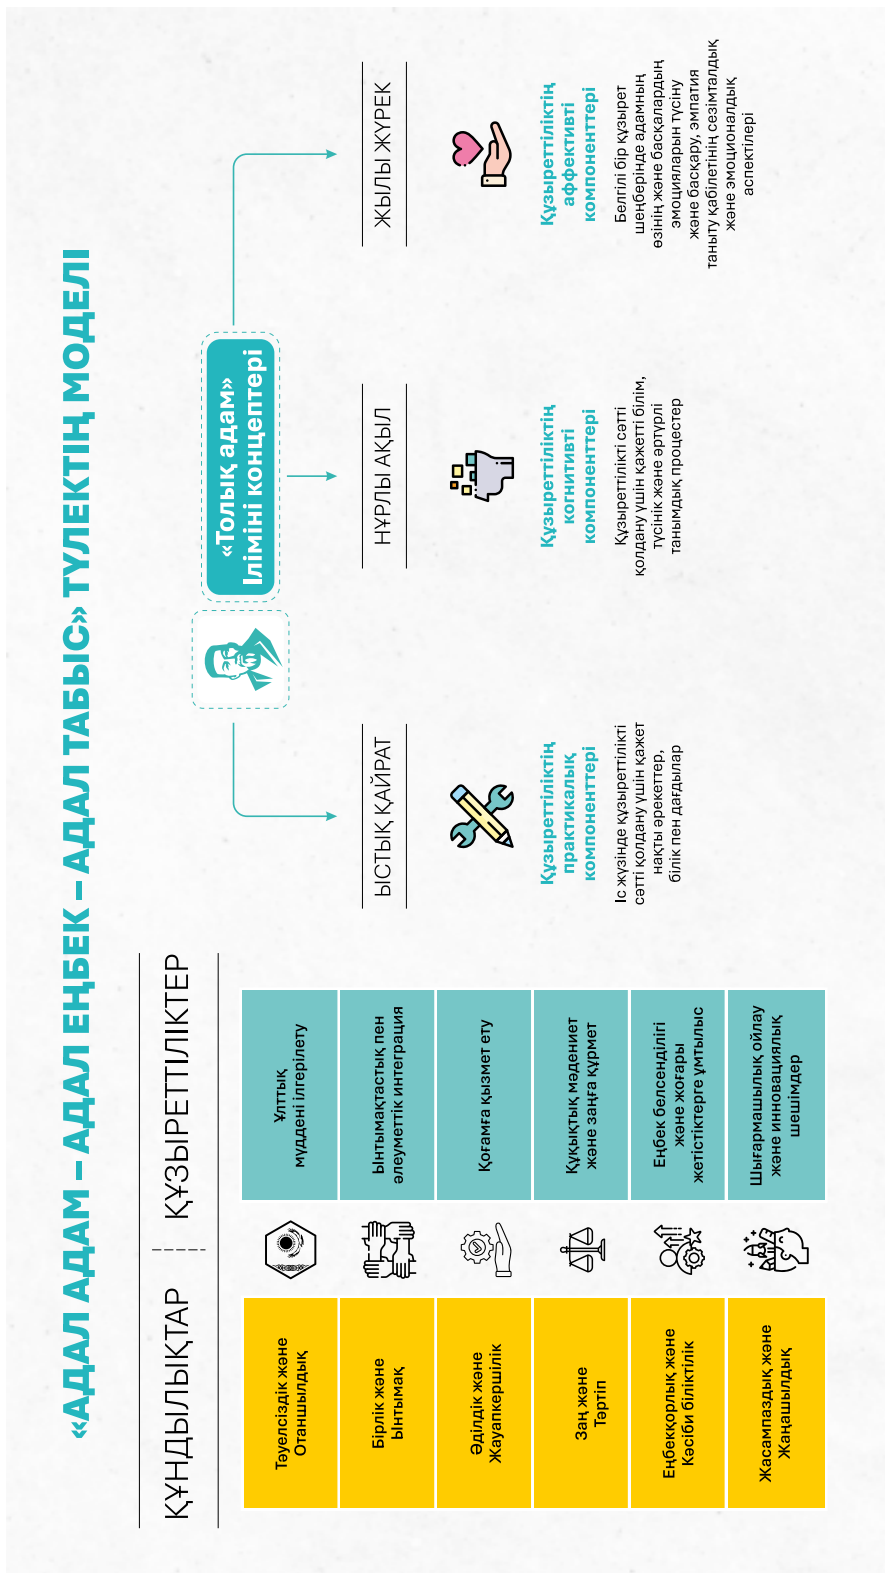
«АДАЛ АДАМ – АДАЛ ЕҢБЕК – АДАЛ ТАБЫС» ТҮЛЕКТІҢ МОДЕЛІ

ҚҰНДЫЛЫҚТАР

ҚҰЗЫРЕТТІЛІКТЕР

| Тәуелсіздік және Отаншылдық | Ұлттық мүддені ілгерілету |
|---|---|
| Бірлік және Ынтымақ | Ынтымақтастық пен әлеуметтік интеграция |
| Әділдік және Жауапкершілік | Қоғамға қызмет ету |
| Заң және Тәртіп | Құқықтық мәдениет және заңға құрмет |
| Еңбекқорлық және Кәсіби біліктілік | Еңбек белсенділігі және жоғары жетістіктерге ұмтылыс |
| Жасампаздық және Жаңашылдық | Шығармашылық ойлау және инновациялық шешімдер |

«Толық адам» Ілімі концептері

ЫСТЫҚ ҚАЙРАТ

Құзыреттіліктің практикалық компоненттері

Іс жүзінде құзыреттілікті сәтті қолдану үшін қажет нақты әрекеттер, білік пен дағдылар

НҰРЛЫ АҚЫЛ

Құзыреттіліктің когнитивті компоненттері

Құзыреттілікті сәтті қолдану үшін қажетті білім, түсінік және әртүрлі танымдық процестер

ЖЫЛЫ ЖҮРЕК

Құзыреттіліктің аффективті компоненттері

Белгілі бір құзырет шеңберінде адамның өзінің және басқалардың эмоцияларын түсіну және басқару, эмпатия таныту қабілетінің сезімталдық және эмоционалдық аспектілері